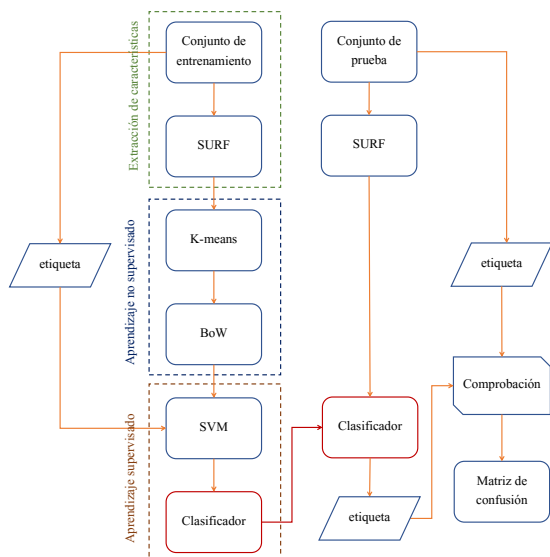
Extracción de características

Conjunto de entrenamiento

SURF

Aprendizaje no supervisado

K-means

BoW

Aprendizaje supervisado

SVM

Clasificador

etiqueta

Conjunto de prueba

SURF

Clasificador

etiqueta

etiqueta

Comprobación

Matriz de confusión